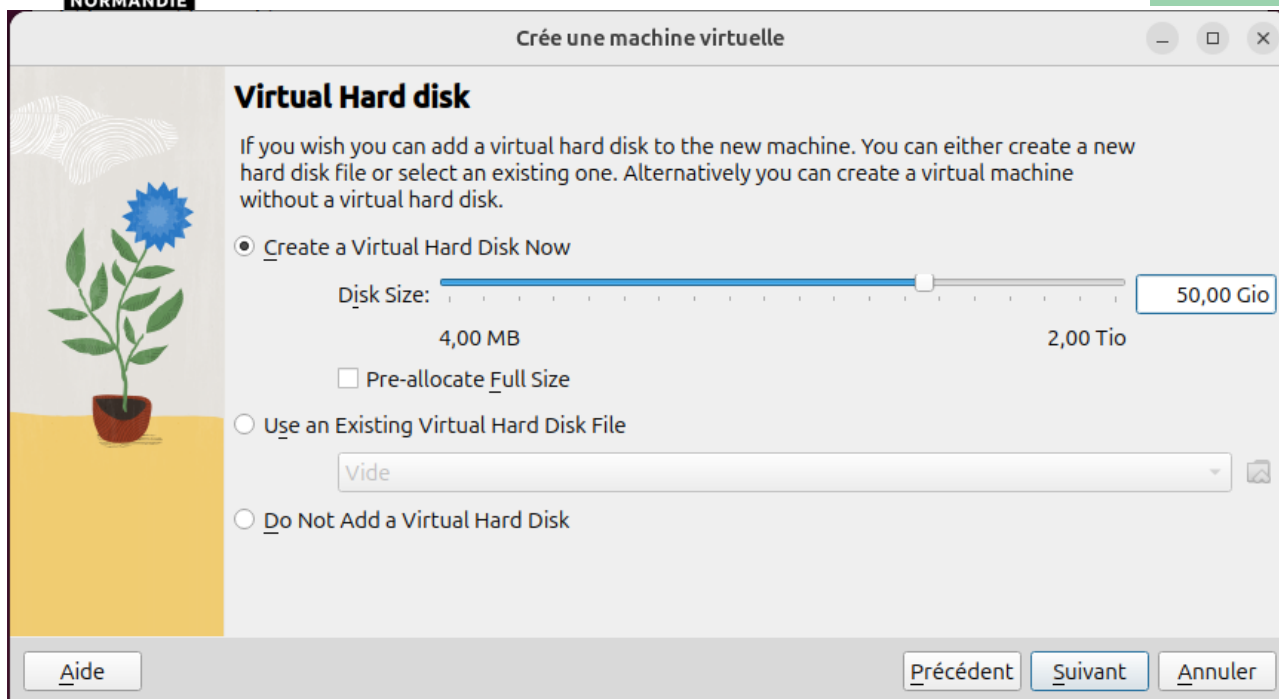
NORMANDIE

Crée une machine virtuelle

Virtual Hard disk

If you wish you can add a virtual hard disk to the new machine. You can either create a new hard disk file or select an existing one. Alternatively you can create a virtual machine without a virtual hard disk.

Create a Virtual Hard Disk Now

Disk Size:

50,00 Gio

4,00 MB

2,00 Tio

Pre-allocate Full Size

Use an Existing Virtual Hard Disk File

Vide

Do Not Add a Virtual Hard Disk

Aide

Précédent

Suivant

Annuler